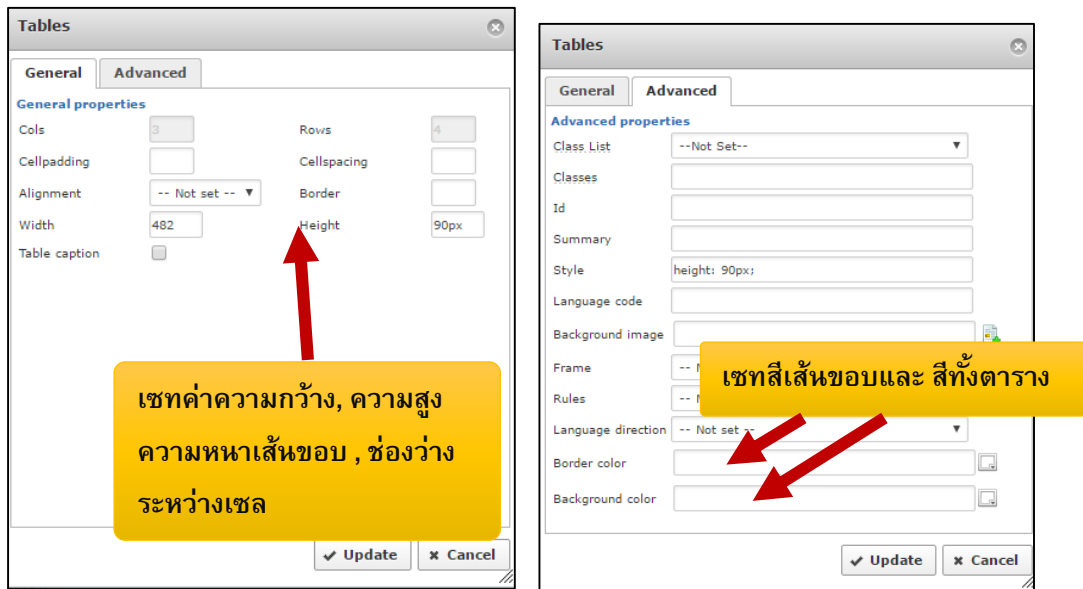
Tables

General | Advanced

General properties

Cols 3
Rows 4
Cellpadding
Cellspacing
Alignment -- Not set --
Border
Width 482
Height 90px
Table caption

เซทค่าความกว้าง, ความสูง ความหนาเส้นขอบ , ช่องว่างระหว่างเซล

✔ Update ✖ Cancel

Tables

General | Advanced

Advanced properties

Class List --Not Set--
Classes
Id
Summary
Style height: 90px;
Language code
Background image
Frame -- N
Rules -- N
Language direction -- Not set --
Border color
Background color

เซทสีเส้นขอบและ สีทั้งตาราง

✔ Update ✖ Cancel